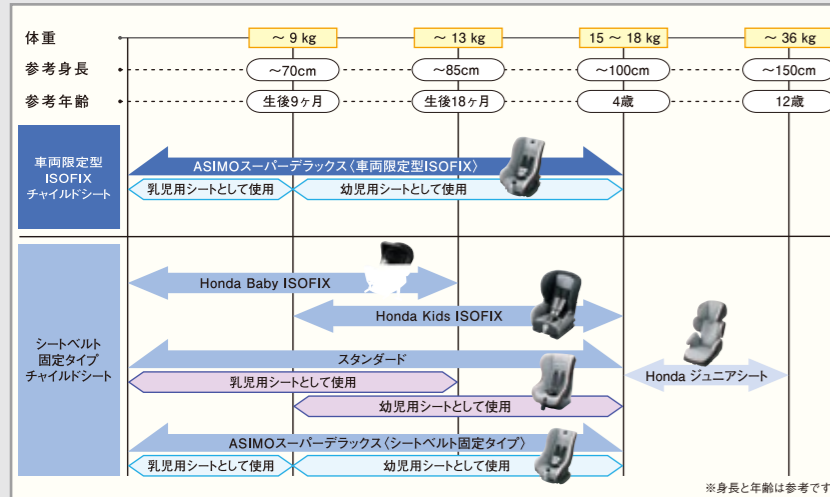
体重

～ 9 kg

～ 13 kg

15 ～ 18 kg

～ 36 kg

参考身長

～70cm

～85cm

～100cm

～150cm

参考年齢

生後9ヶ月

生後18ヶ月

4歳

12歳

車両限定型
ISOFIX
チャイルドシート

ASIMOスーパーデラックス〈車両限定型ISOFIX〉

乳児用シートとして使用

幼児用シートとして使用

シートベルト
固定タイプ
チャイルドシート

Honda Baby ISOFIX

Honda Kids ISOFIX

スタンダード

乳児用シートとして使用

幼児用シートとして使用

Honda ジュニアシート

ASIMOスーパーデラックス〈シートベルト固定タイプ〉

乳児用シートとして使用

幼児用シートとして使用

※身長と年齢は参考です